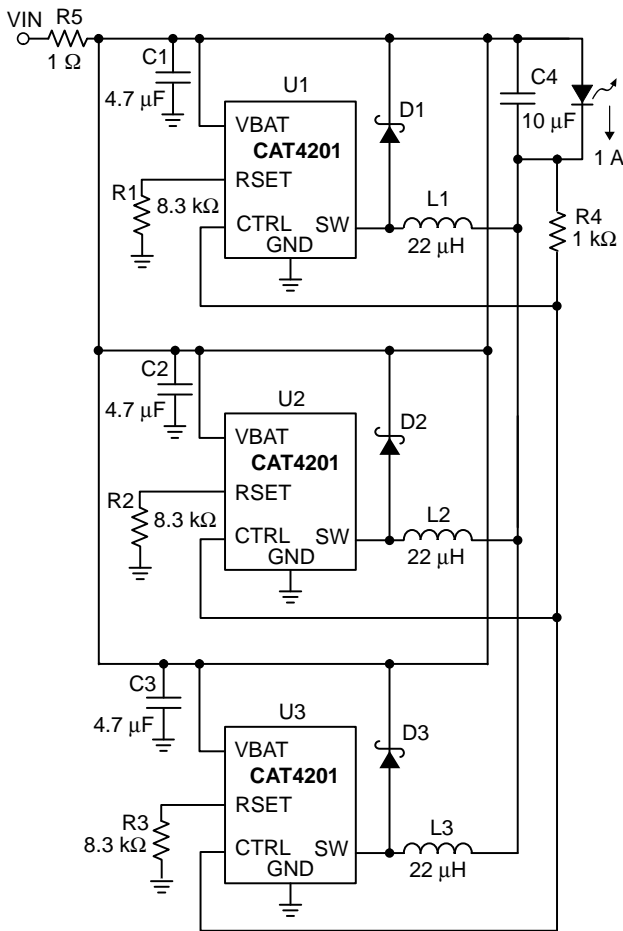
VIN R5
1 Ω
C1
4.7 μF
U1
VBAT
CAT4201
RSET
R1
8.3 kΩ
CTRL SW
GND
D1
L1
22 μH
C4
10 μF
1 A
R4
1 kΩ
C2
4.7 μF
U2
VBAT
CAT4201
RSET
R2
8.3 kΩ
CTRL SW
GND
D2
L2
22 μH
C3
4.7 μF
U3
VBAT
CAT4201
RSET
R3
8.3 kΩ
CTRL SW
GND
D3
L3
22 μH